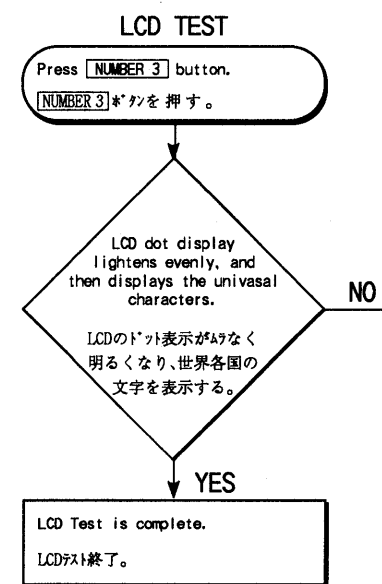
LCD TEST

Press NUMBER 3 button.

NUMBER 3 ボタンを押す。

LCD dot display lightens evenly, and then displays the univasal characters.

LCDのドット表示がムラなく明るくなり、世界各国の文字を表示する。

NO

YES

LCD Test is complete.

LCDテスト終了。